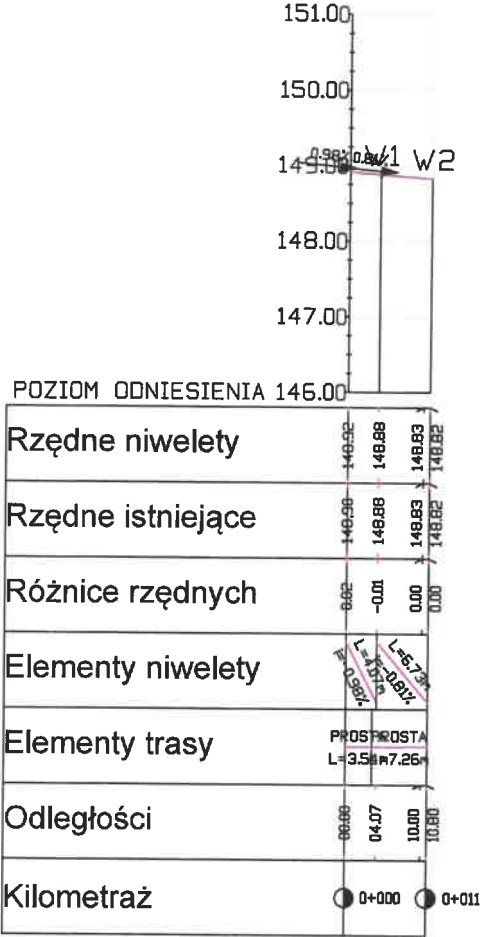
151.00

150.00

149.00 0.98% 0.81% W1 W2

148.00

147.00

POZIOM ODNIESIENIA 146.00

| Rzędne niwelety | 148.92 | 148.88 | 148.83 | 148.82 |
|---|---|---|---|---|
| Rzędne istniejące | 148.90 | 148.88 | 148.83 | 148.82 |
| Różnice rzędnych | 0.02 | -0.01 | 0.00 | 0.00 |
| Elementy niwelety | L=4.07m i=-0.98% | L=6.73m i=-0.81% | | |
| Elementy trasy | PROSTA L=3.5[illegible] | PROSTA L=7.26m | | |
| Odległości | 00.00 | 04.07 | 10.00 | 10.80 |
| Kilometraż | 0+000 | 0+011 | | |